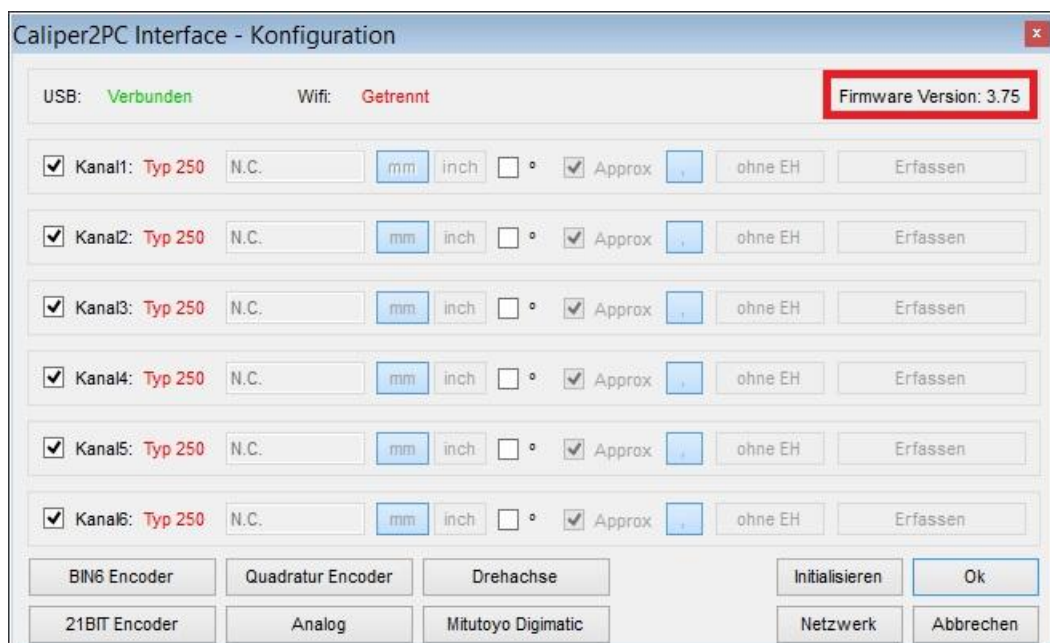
Caliper2PC Interface - Konfiguration

x

USB: Verbunden Wifi: Getrennt Firmware Version: 3.75

Kanal1: Typ 250 N.C. mm inch ° Approx , ohne EH Erfassen

Kanal2: Typ 250 N.C. mm inch ° Approx , ohne EH Erfassen

Kanal3: Typ 250 N.C. mm inch ° Approx , ohne EH Erfassen

Kanal4: Typ 250 N.C. mm inch ° Approx , ohne EH Erfassen

Kanal5: Typ 250 N.C. mm inch ° Approx , ohne EH Erfassen

Kanal6: Typ 250 N.C. mm inch ° Approx , ohne EH Erfassen

BIN6 Encoder Quadratur Encoder Drehachse Initialisieren Ok

21BIT Encoder Analog Mitutoyo Digimatic Netzwerk Abbrechen